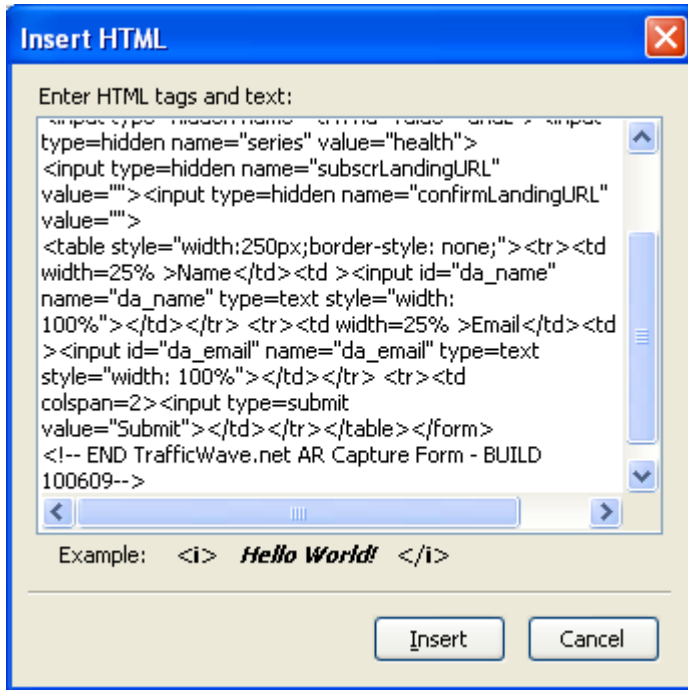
Insert HTML

Enter HTML tags and text:

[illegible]
type=hidden name="series" value="health">
<input type=hidden name="subscrLandingURL" value=""><input type=hidden name="confirmLandingURL" value="">
<table style="width:250px;border-style: none;"><tr><td width=25% >Name</td><td ><input id="da_name" name="da_name" type=text style="width: 100%"></td></tr> <tr><td width=25% >Email</td><td ><input id="da_email" name="da_email" type=text style="width: 100%"></td></tr> <tr><td colspan=2><input type=submit value="Submit"></td></tr></table></form>
<!-- END TrafficWave.net AR Capture Form - BUILD 100609-->

Example: <i> *Hello World!* </i>

Insert Cancel